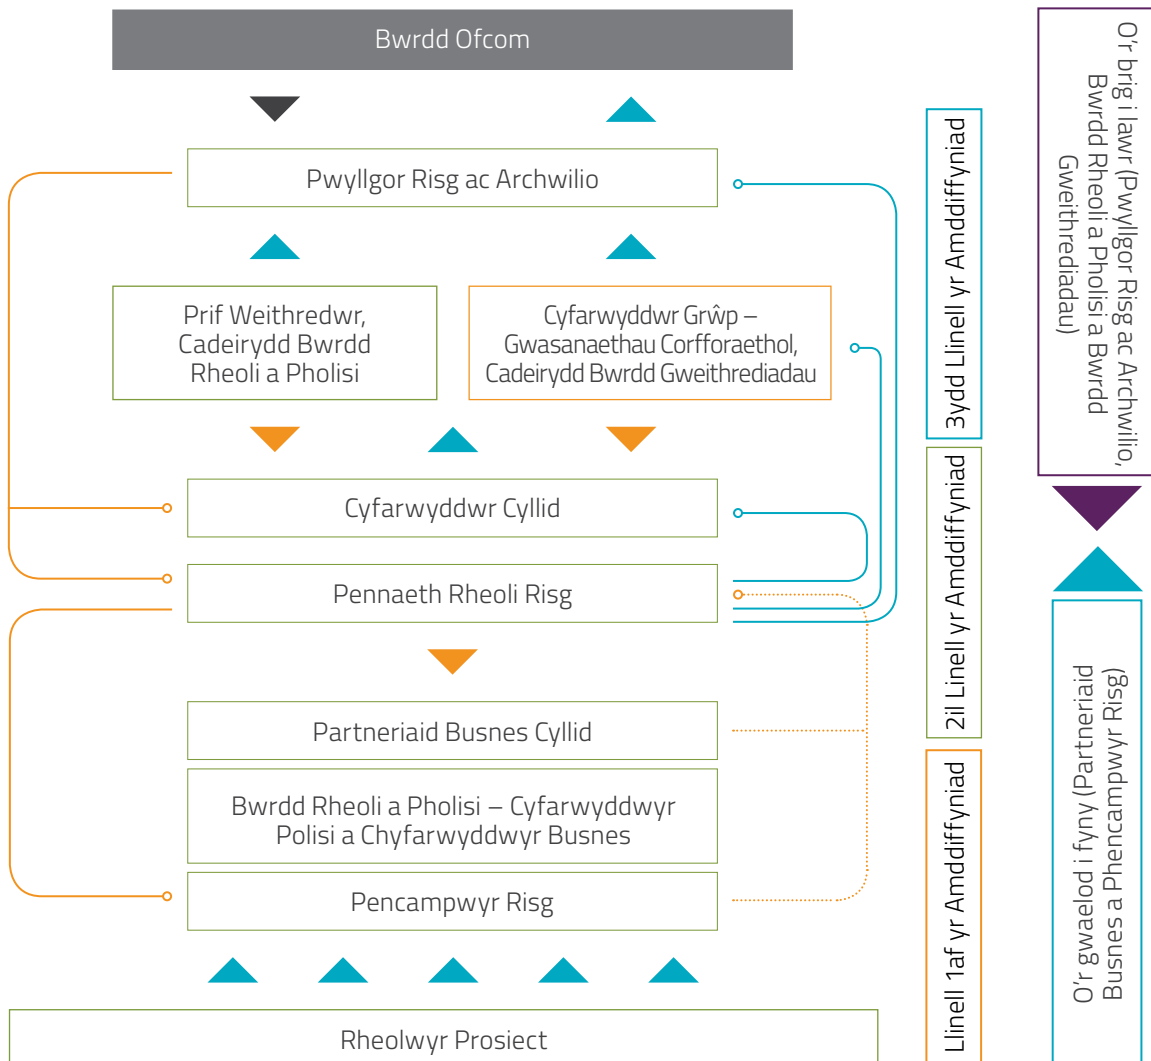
Bwrdd Ofcom

Pwyllgor Risg ac Archwilio

Prif Weithredwr, Cadeirydd Bwrdd Rheoli a Pholisi

Cyfarwyddwr Grŵp – Gwasanaethau Corfforaethol, Cadeirydd Bwrdd Gweithrediadau

Cyfarwyddwr Cyllid

Pennaeth Rheoli Risg

Partneriaid Busnes Cyllid

Bwrdd Rheoli a Pholisi – Cyfarwyddwyr Polisi a Chyfarwyddwyr Busnes

Pencampwyr Risg

Rheolwyr Prosiect

3ydd Llinell yr Amddiffyniad

2il Linell yr Amddiffyniad

Llinell 1af yr Amddiffyniad

O'r brig i lawr (Pwyllgor Risg ac Archwilio, Bwrdd Rheoli a Pholisi a Bwrdd Gweithrediadau)

O'r gwaelod i fyny (Partneriaid Busnes a Phencampwyr Risg)